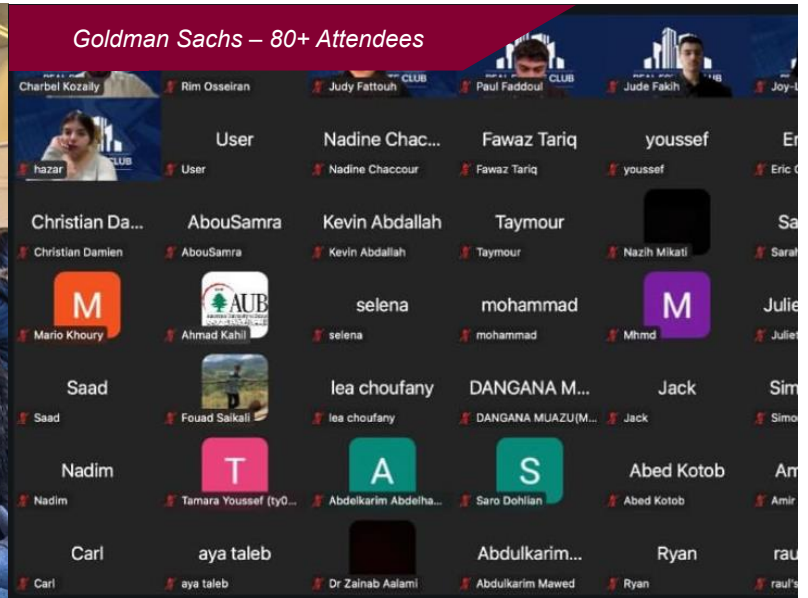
Goldman Sachs – 80+ Attendees

Charbel Kozaily
Rim Osseiran
Judy Fattouh
Paul Faddoul
Jude Fakih
Joy-L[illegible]

hazar
User
User
Nadine Chac...
Nadine Chaccour
Fawaz Tariq
Fawaz Tariq
youssef
youssef
Er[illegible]
Eric G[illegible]

Christian Da...
Christian Damien
AbouSamra
AbouSamra
Kevin Abdallah
Kevin Abdallah
Taymour
Taymour
Nazih Mikati
Sa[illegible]
Sarah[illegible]

M
Mario Khoury
AUB
Ahmad Kahil
selena
selena
mohammad
mohammad
M
Mhmd
Julie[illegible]
Juliet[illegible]

Saad
Saad
Fouad Saikali
lea choufany
lea choufany
DANGANA M...
DANGANA MUAZU(M...
Jack
Jack
Sim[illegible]
Simo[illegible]

Nadim
Nadim
T
Tamara Youssef (ty0...
A
Abdelkarim Abdelha...
S
Saro Dohlian
Abed Kotob
Abed Kotob
Am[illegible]
Amir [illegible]

Carl
Carl
aya taleb
aya taleb
Dr Zainab Aalami
Abdulkarim...
Abdulkarim Mawed
Ryan
Ryan
rau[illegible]
raul's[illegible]